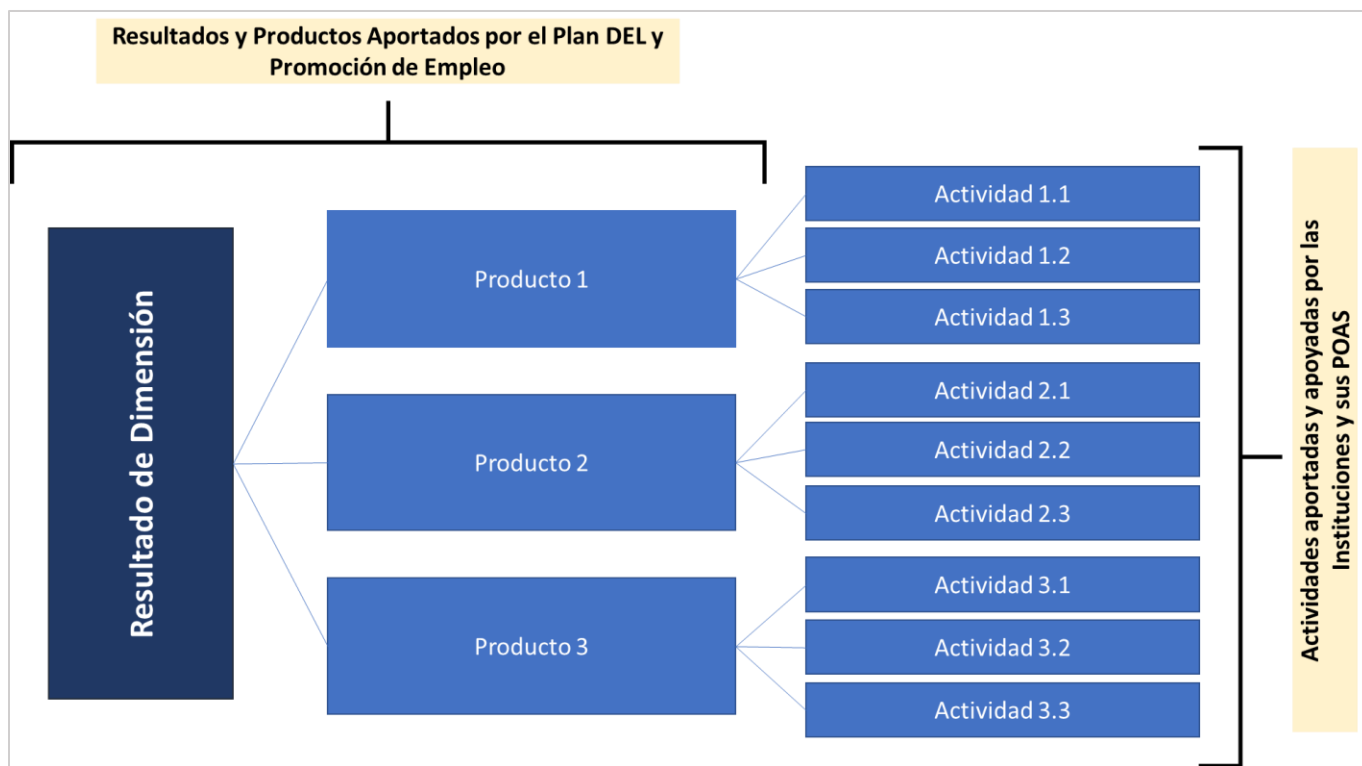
Resultados y Productos Aportados por el Plan DEL y Promoción de Empleo

Resultado de Dimensión

Producto 1

Actividad 1.1

Actividad 1.2

Actividad 1.3

Producto 2

Actividad 2.1

Actividad 2.2

Actividad 2.3

Producto 3

Actividad 3.1

Actividad 3.2

Actividad 3.3

Actividades aportadas y apoyadas por las Instituciones y sus POAS